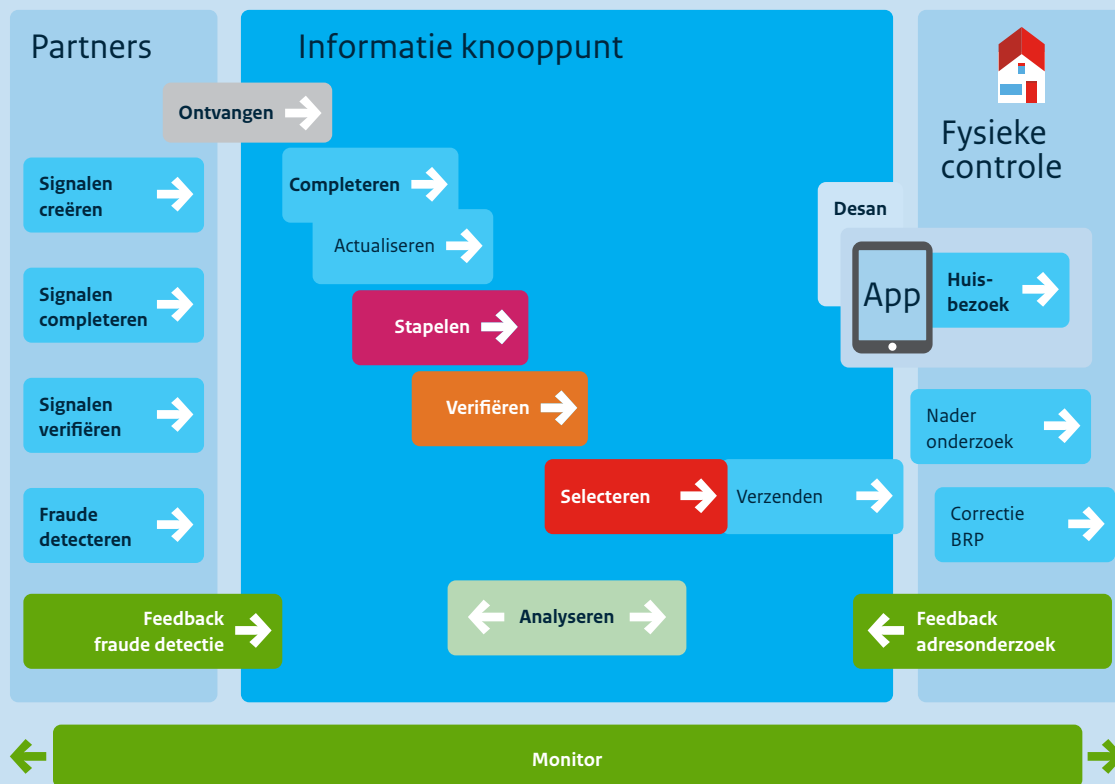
Partners

Informatie knooppunt

Fysieke controle

Ontvangen

Signalen creëren

Completeren

Actualiseren

Desan

App

Huisbezoek

Signalen completeren

Stapelen

Signalen verifiëren

Verifiëren

Nader onderzoek

Selecteren

Verzenden

Fraude detecteren

Correctie BRP

Feedback fraude detectie

Analyseren

Feedback adresonderzoek

Monitor